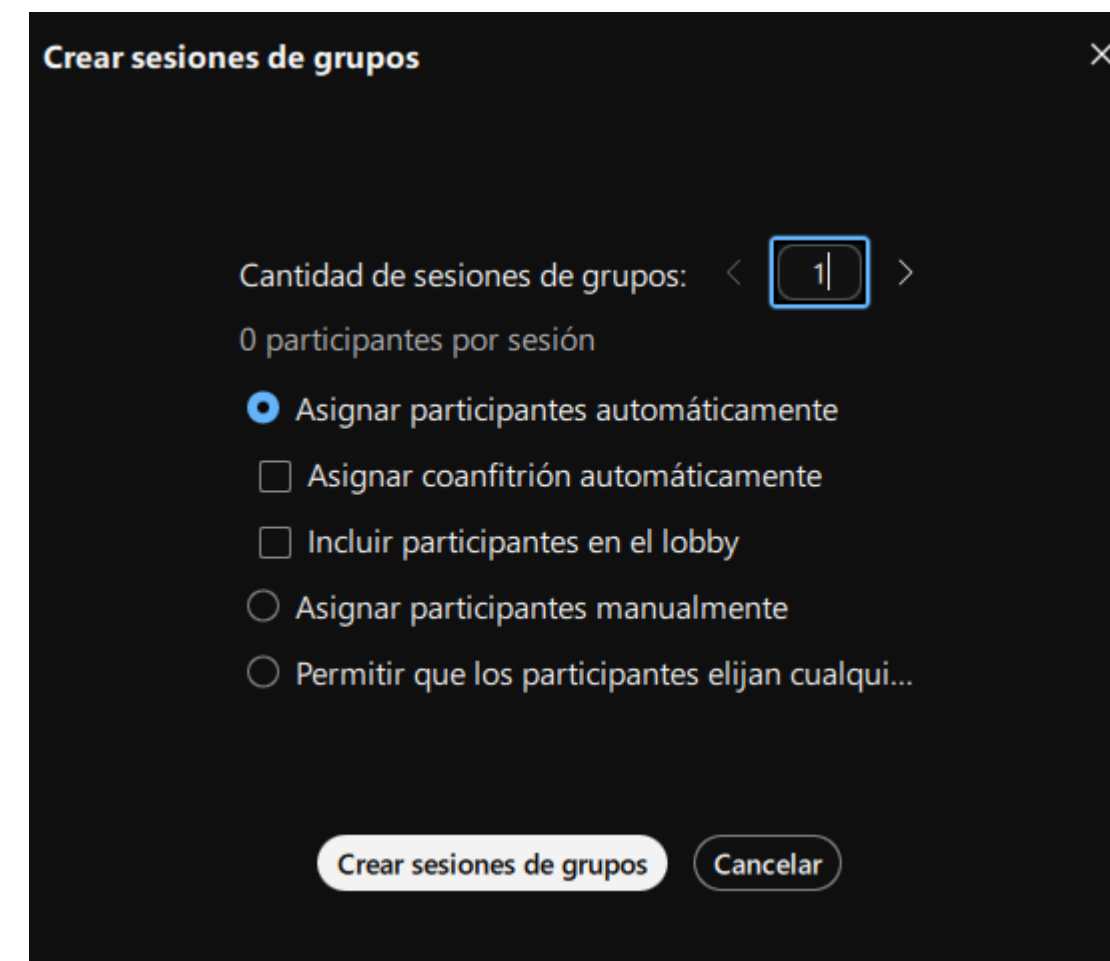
Crear sesiones de grupos ×

Cantidad de sesiones de grupos: < 1 >

0 participantes por sesión

Asignar participantes automáticamente

Asignar coanfitrión automáticamente

Incluir participantes en el lobby

Asignar participantes manualmente

Permitir que los participantes elijan cualqui...

Crear sesiones de grupos

Cancelar